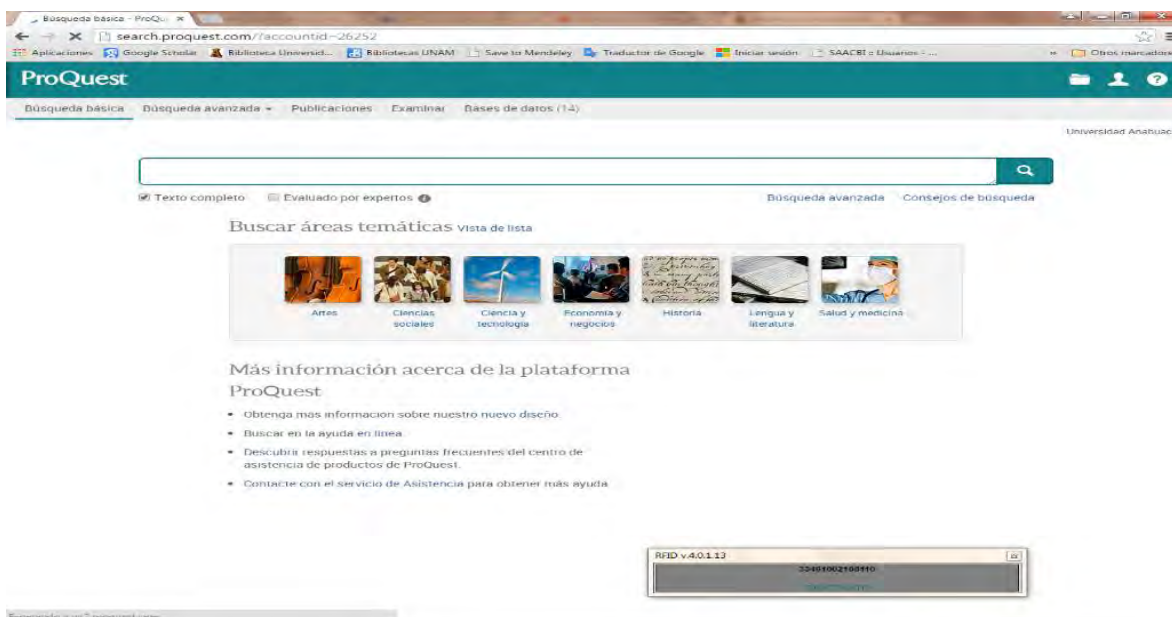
Búsqueda básica - ProQu ×

search.proquest.com/?accountid=26252

Aplicaciones Google Scholar Biblioteca Universid... Bibliotecas UNAM Save to Mendeley Traductor de Google Iniciar sesión SAACBI :: Usuarios - ... » Otros marcadores

ProQuest

Búsqueda básica Búsqueda avanzada ▾ Publicaciones Examinar Bases de datos (14)

Universidad Anahuac

Texto completo Evaluado por expertos

Búsqueda avanzada Consejos de búsqueda

Buscar áreas temáticas Vista de lista

Artes
Ciencias sociales
Ciencia y tecnología
Economía y negocios
Historia
Lengua y literatura
Salud y medicina

Más información acerca de la plataforma ProQuest

• Obtenga más información sobre nuestro nuevo diseño
• Buscar en la ayuda en línea
• Descubra respuestas a preguntas frecuentes del centro de asistencia de productos de ProQuest.
• Contacte con el servicio de Asistencia para obtener más ayuda

RFID v.4.0.1.13

33461002160410

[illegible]